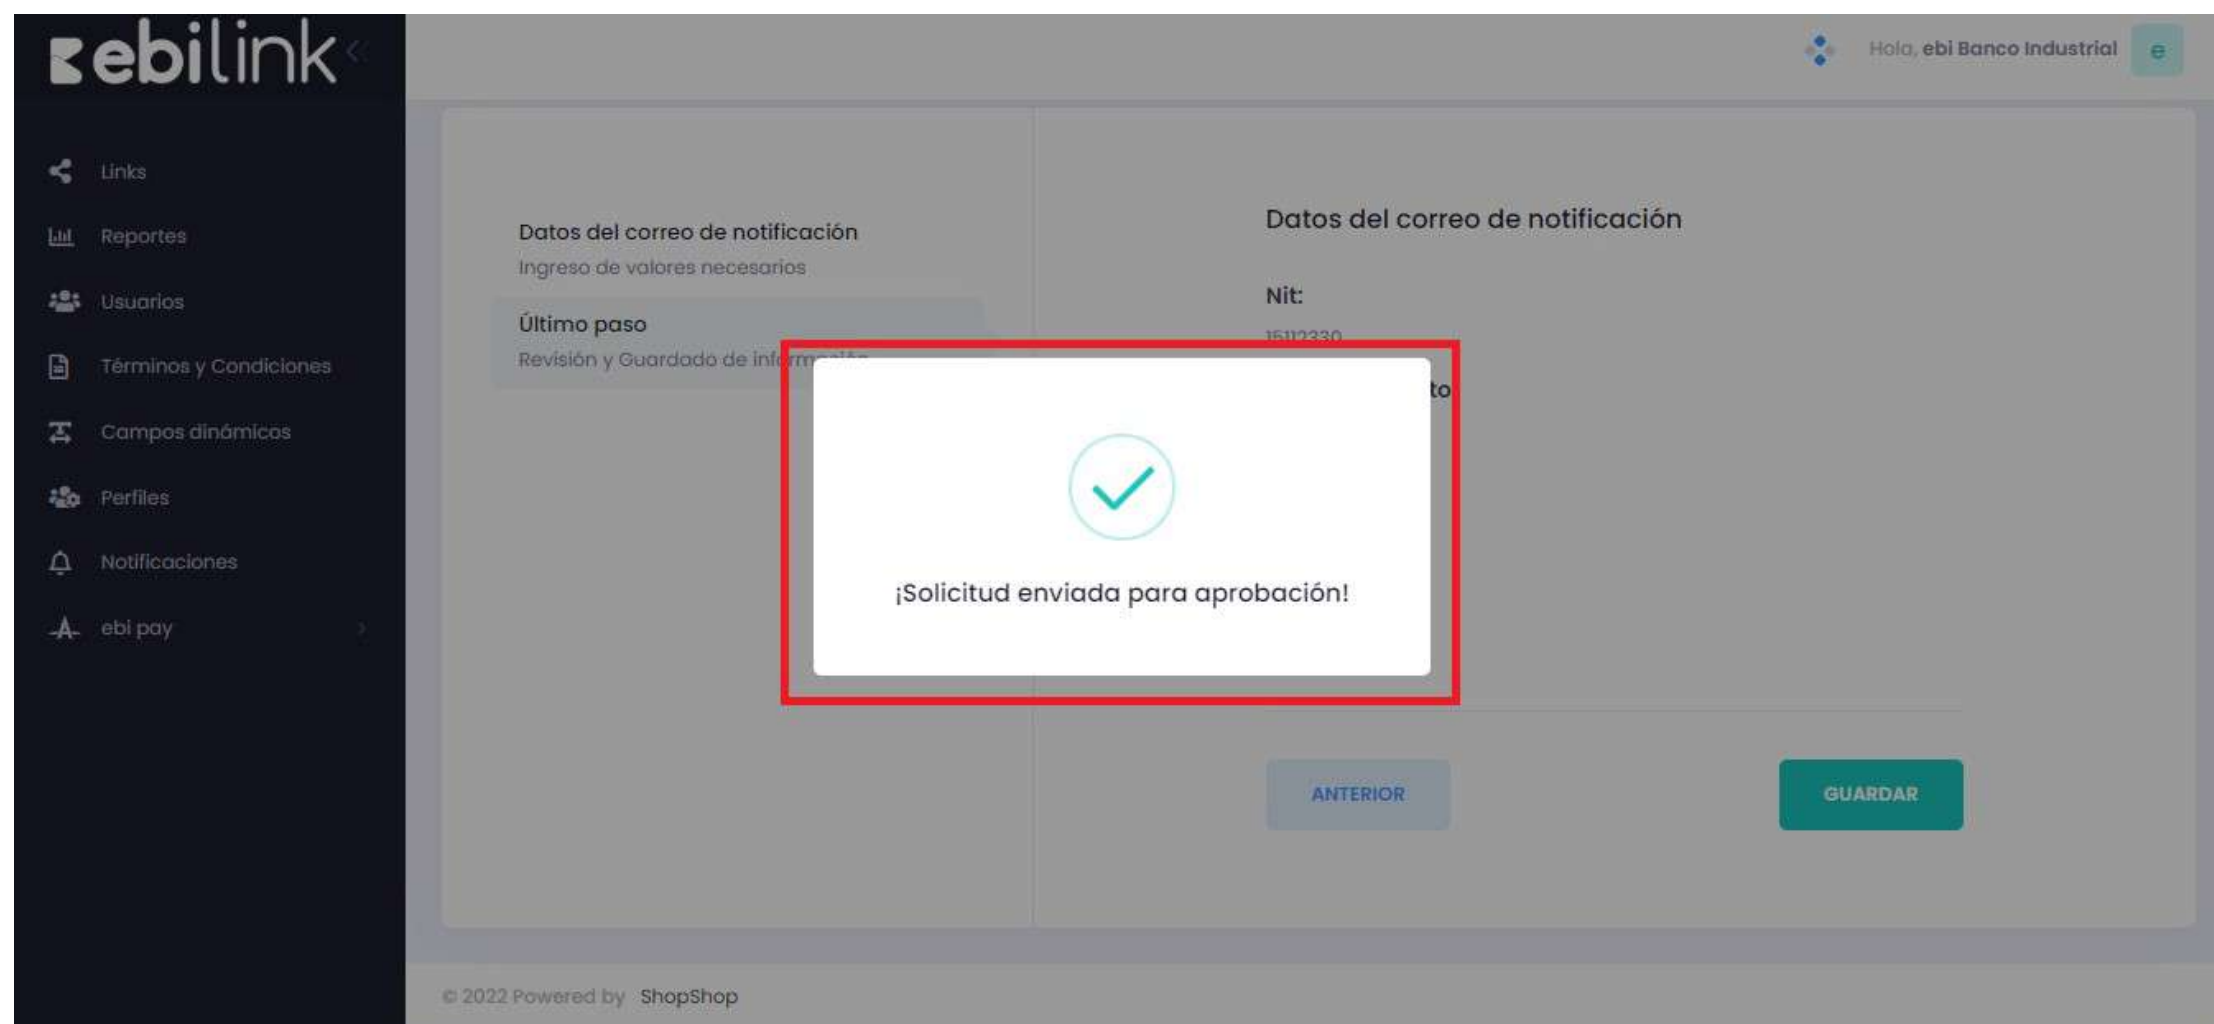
ebilink

Hola, ebi Banco Industrial e

Links
Reportes
Usuarios
Términos y Condiciones
Campos dinámicos
Perfiles
Notificaciones
ebi pay

Datos del correo de notificación
Ingreso de valores necesarios

Último paso
Revisión y Guardado de inf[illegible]

Datos del correo de notificación

Nit:
15112330

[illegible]to

¡Solicitud enviada para aprobación!

ANTERIOR

GUARDAR

© 2022 Powered by ShopShop